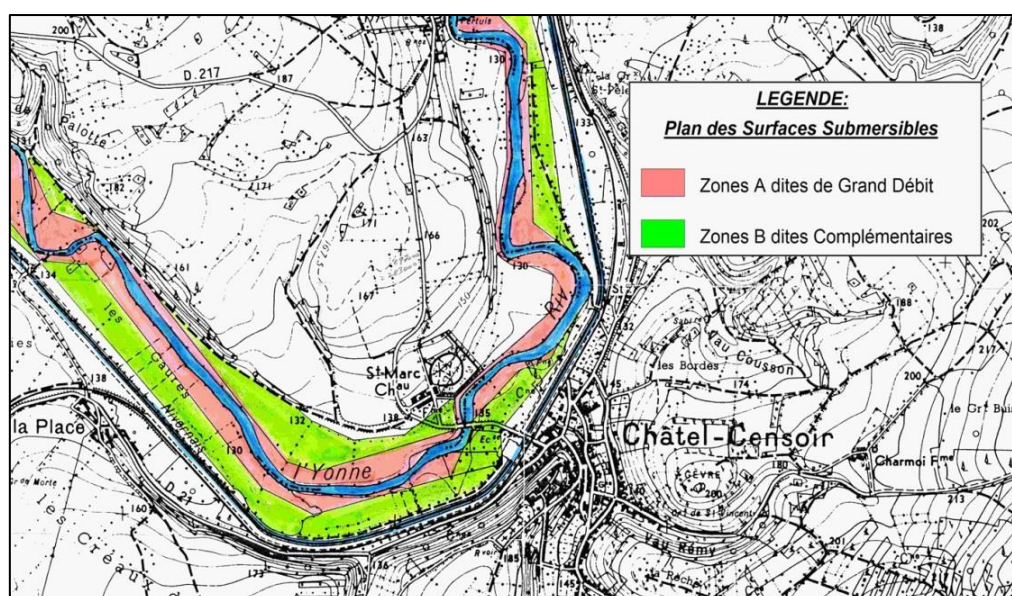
LEGENDE:
Plan des Surfaces Submersibles

Zones A dites de Grand Débit

Zones B dites Complémentaires

200
D. 217
187
Palotte
182
171
163
166
161
167
130
134
138
132
130
135
136
145
160
173
177
138
202
188
217
200
174
213
201
Pertuis
la Gr.
St Marc
Chau
les Bordes
Cousson
Châtel-Censoir
Charmoi Fme
le Gr. Bui
la Place
les Carres
l'Yonne
Riv.
Vau Rémy
les Créaux
D. 21
GÈVRE
Rvoir
Ecse
Côte
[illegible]